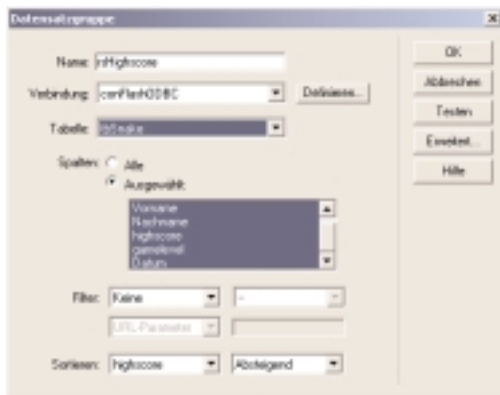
Datensatzgruppe

Name: rsHighscore

Verbindung: conFlashODBC

Definieren...

Tabelle: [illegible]

Spalten: Alle

Ausgewählt:

Vorname
Nachname
highscore
gameleval
Datum

Filter: Keine

=

URL-Parameter

Sortieren: highscore

Absteigend

OK

Abbrechen

Testen

Erweitert...

Hilfe